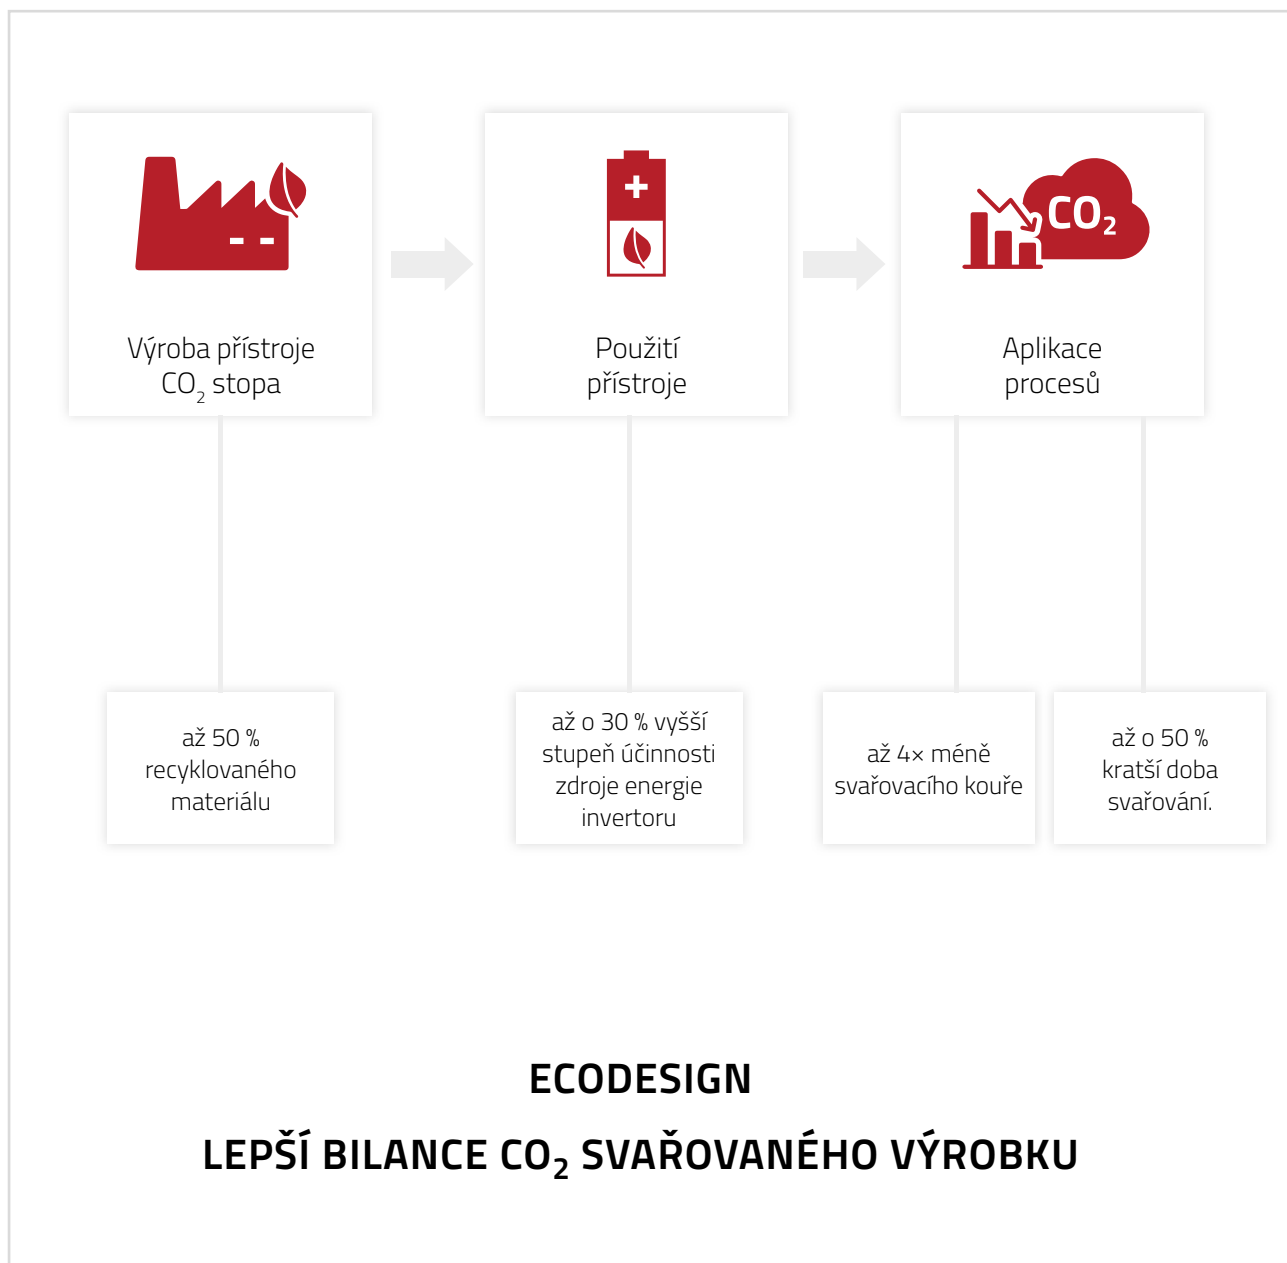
$CO_2$

Výroba přístroje $CO_2$ stopa

Použití přístroje

Aplikace procesů

až 50 % recyklovaného materiálu

až o 30 % vyšší stupeň účinnosti zdroje energie invertoru

až 4× méně svařovacího kouře

až o 50 % kratší doba svařování.

ECODESIGN

LEPŠÍ BILANCE $CO_2$ SVAŘOVANÉHO VÝROBKU